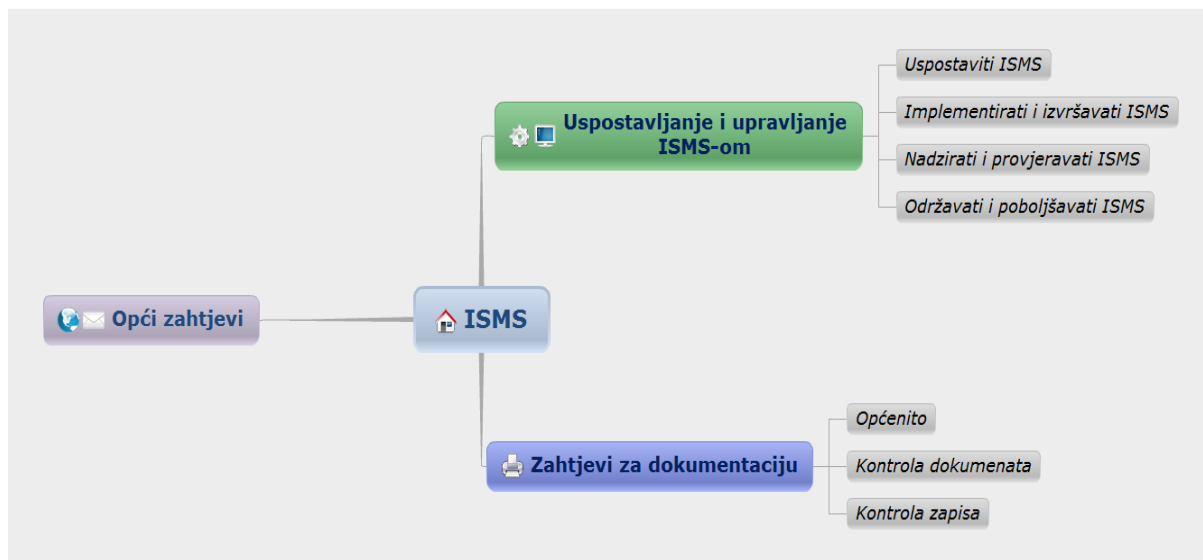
Uspostaviti ISMS

Implementirati i izvršavati ISMS

Uspostavljanje i upravljanje ISMS-om

Nadzirati i provjeravati ISMS

Održavati i poboljšavati ISMS

Opći zahtjevi

ISMS

Općenito

Zahtjevi za dokumentaciju

Kontrola dokumenata

Kontrola zapisa